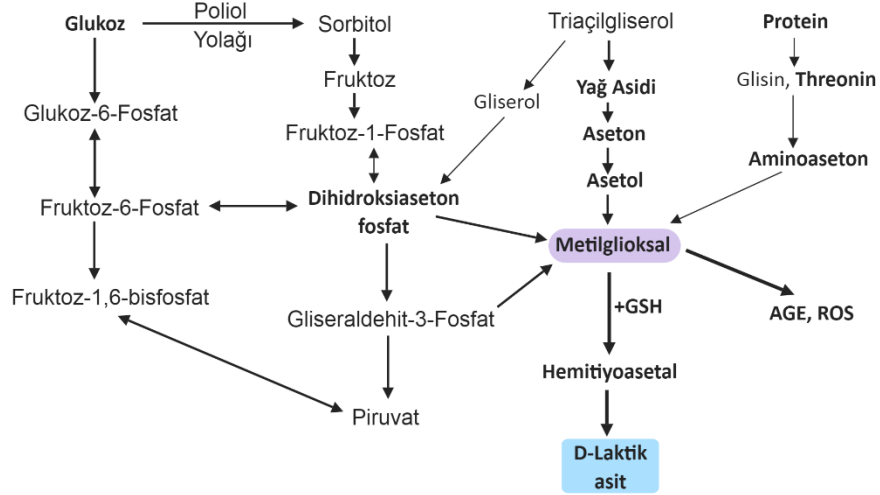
Glukoz
Poliol Yolağı
Sorbitol
Triaçilgliserol
Protein
Fruktoz
Gliserol
Yağ Asidi
Glisin, Threonin
Glukoz-6-Fosfat
Fruktoz-1-Fosfat
Aseton
Aminoaseton
Asetol
Fruktoz-6-Fosfat
Dihidroksiaseton fosfat
Metilglioksal
Fruktoz-1,6-bisfosfat
+GSH
AGE, ROS
Gliseraldehit-3-Fosfat
Hemitiyoasetal
Piruvat
D-Laktik asit